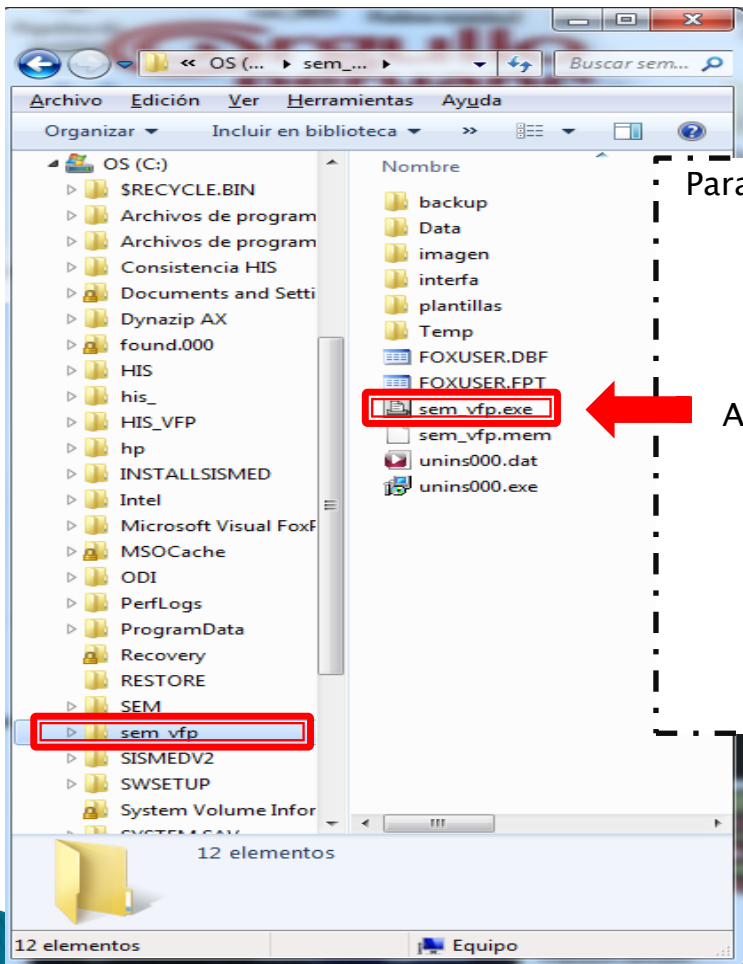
« OS (... ▸ sem_... ▸

Buscar sem...

Archivo Edición Ver Herramientas Ayuda

Organizar ▾ Incluir en biblioteca ▾ »

OS (C:)
$RECYCLE.BIN
Archivos de program
Archivos de program
Consistencia HIS
Documents and Setti
Dynazip AX
found.000
HIS
his_
HIS_VFP
hp
INSTALLSISMED
Intel
Microsoft Visual FoxP
MSOCache
ODI
PerfLogs
ProgramData
Recovery
RESTORE
SEM
sem_vfp
SISMEDV2
SWSETUP
System Volume Infor
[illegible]

Nombre
backup
Data
imagen
interfa
plantillas
Temp
FOXUSER.DBF
FOXUSER.FPT
sem_vfp.exe
sem_vfp.mem
unins000.dat
unins000.exe

Para

A

12 elementos

12 elementos

Equipo